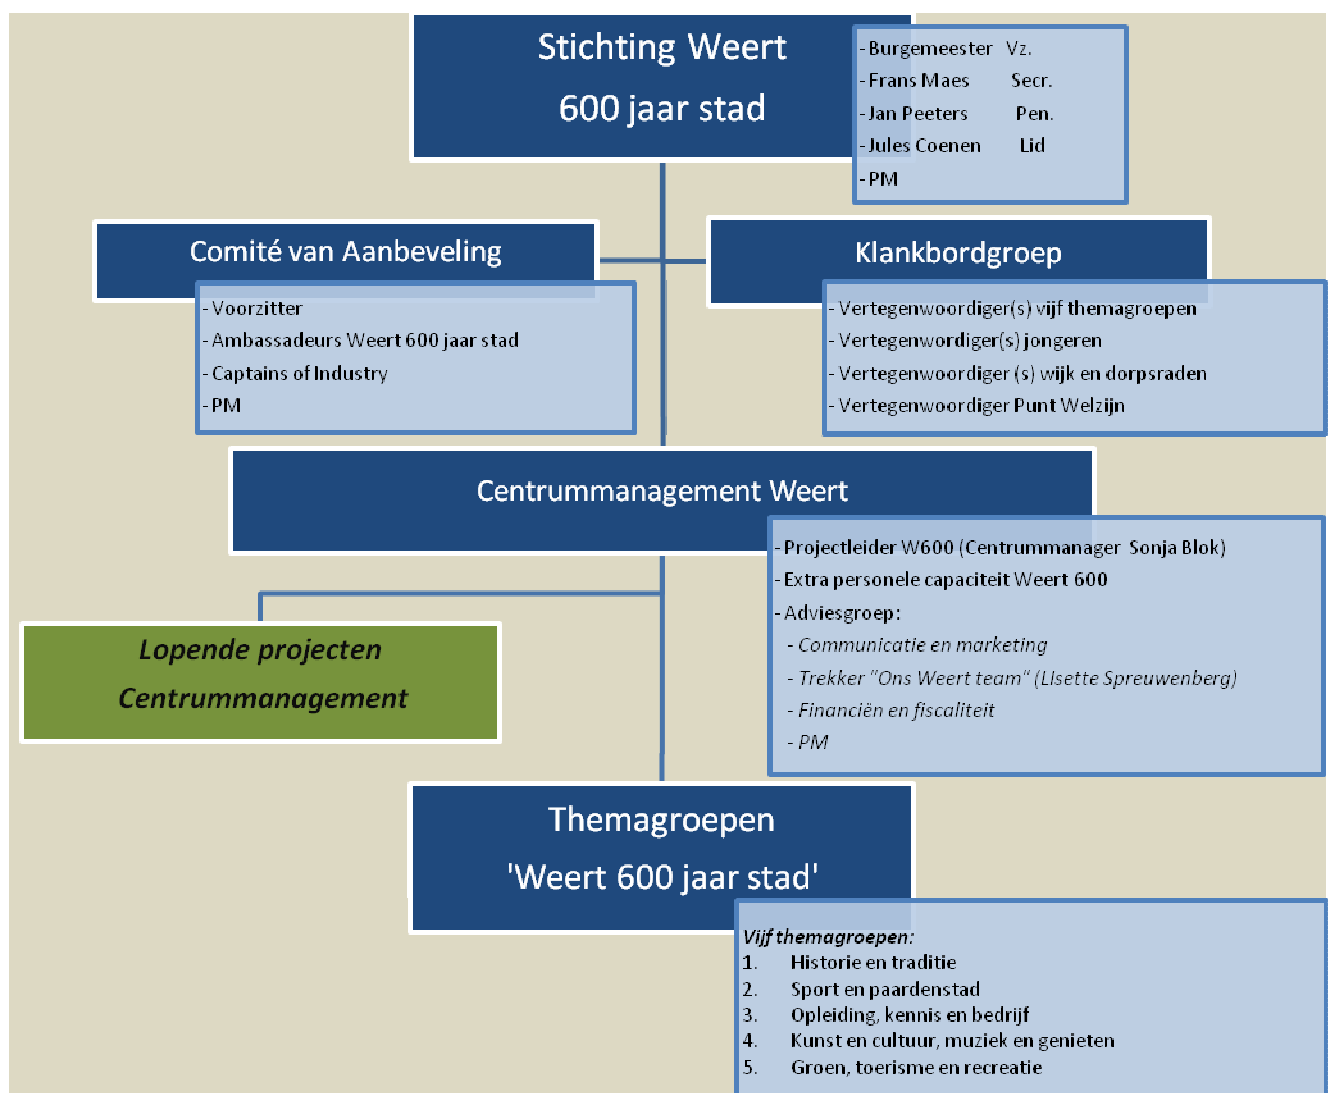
Stichting Weert
600 jaar stad

- Burgemeester Vz.
- Frans Maes Secr.
- Jan Peeters Pen.
- Jules Coenen Lid
- PM

Comité van Aanbeveling

- Voorzitter
- Ambassadeurs Weert 600 jaar stad
- Captains of Industry
- PM

Klankbordgroep

- Vertegenwoordiger(s) vijf themagroepen
- Vertegenwordiger(s) jongeren
- Vertegenwoordiger (s) wijk en dorpsraden
- Vertegenwoordiger Punt Welzijn

Centrummanagement Weert

- Projectleider W600 (Centrummanager Sonja Blok)
- Extra personele capaciteit Weert 600
- Adviesgroep:
- Communicatie en marketing
- Trekker "Ons Weert team" (Llsette Spreuwenberg)
- Financiën en fiscaliteit
- PM

Lopende projecten
Centrummanagement

Themagroepen
'Weert 600 jaar stad'

Vijf themagroepen:
1. Historie en traditie
2. Sport en paardenstad
3. Opleiding, kennis en bedrijf
4. Kunst en cultuur, muziek en genieten
5. Groen, toerisme en recreatie